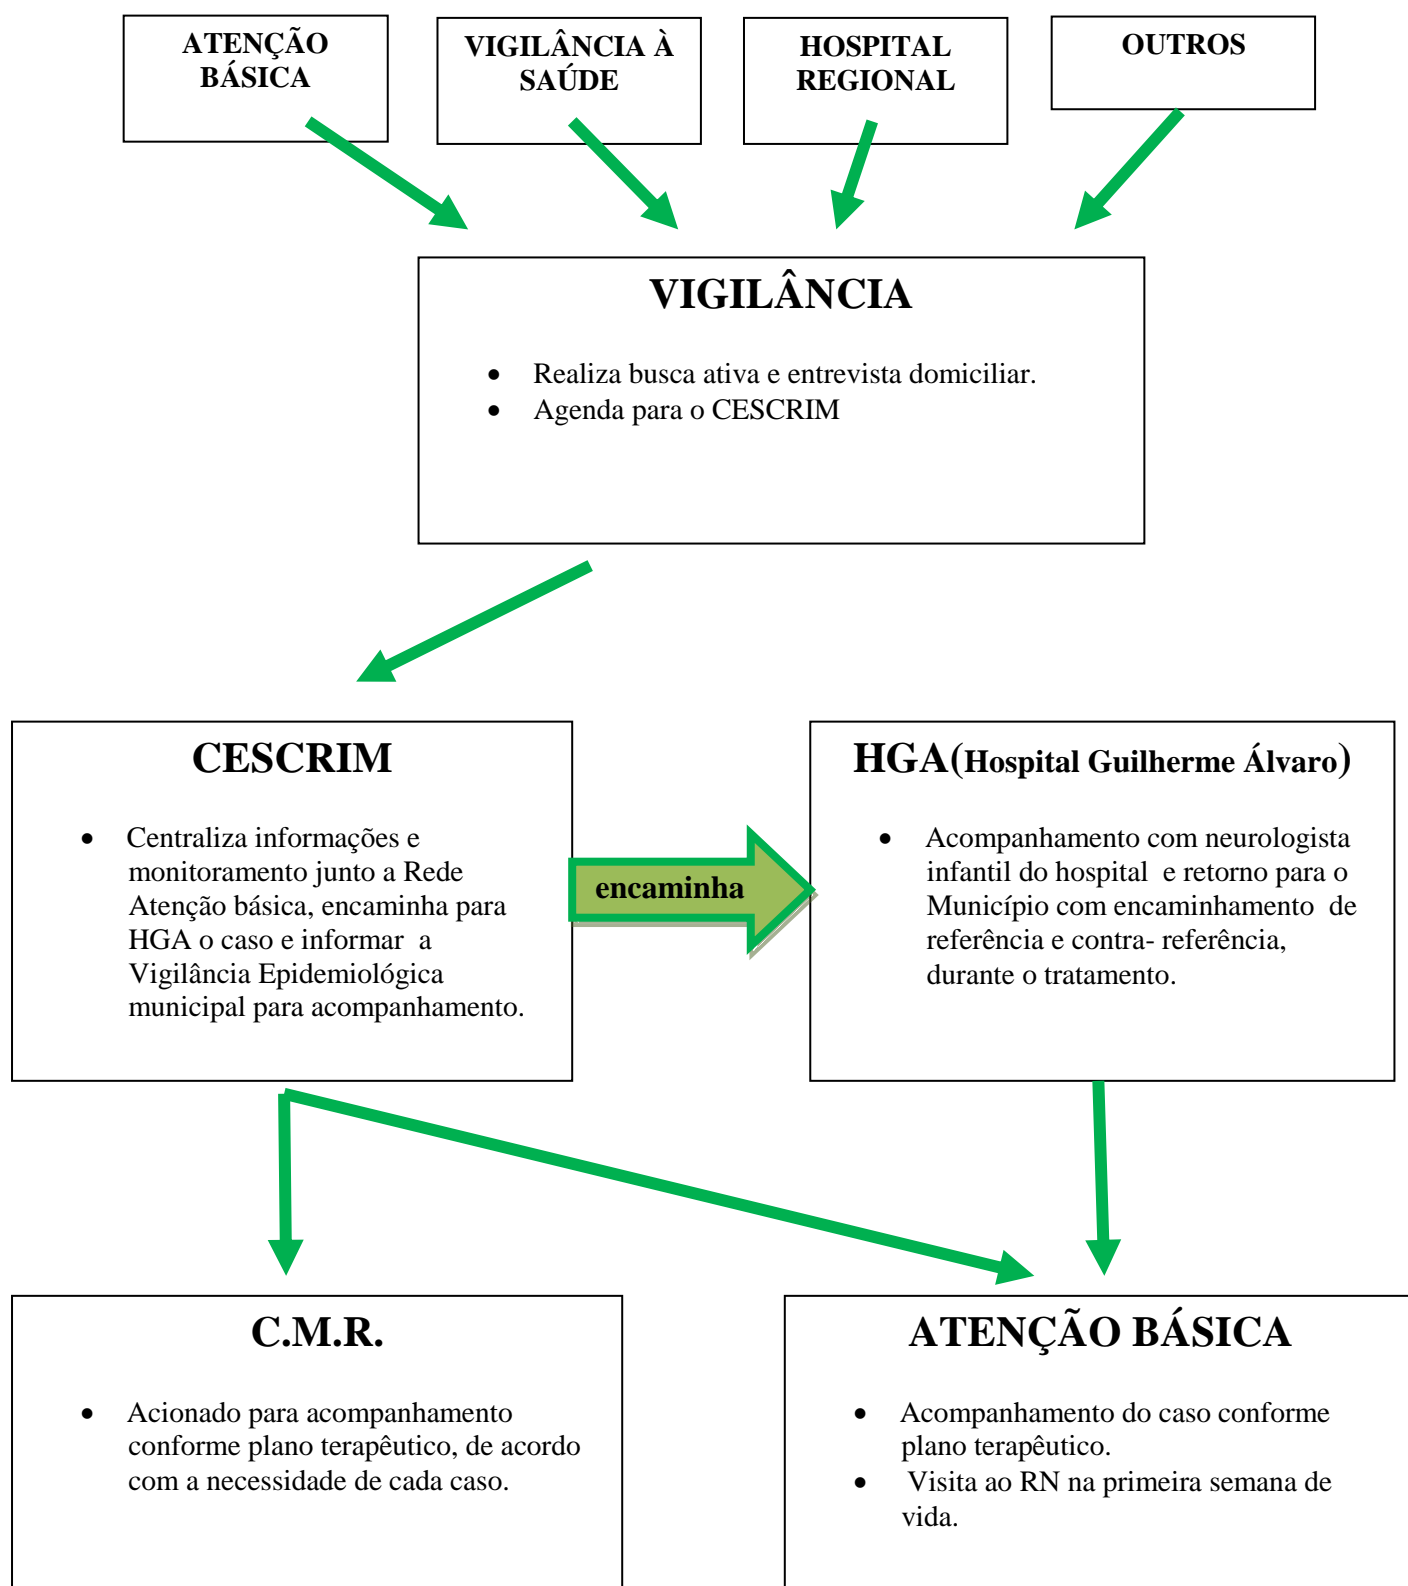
ATENÇÃO BÁSICA

VIGILÂNCIA À SAÚDE

HOSPITAL REGIONAL

OUTROS

VIGILÂNCIA

- Realiza busca ativa e entrevista domiciliar.
- Agenda para o CESCRIM

CESCRIM

- Centraliza informações e monitoramento junto a Rede Atenção básica, encaminha para HGA o caso e informar a Vigilância Epidemiológica municipal para acompanhamento.

encaminha

HGA(Hospital Guilherme Álvaro)

- Acompanhamento com neurologista infantil do hospital e retorno para o Município com encaminhamento de referência e contra- referência, durante o tratamento.

C.M.R.

- Acionado para acompanhamento conforme plano terapêutico, de acordo com a necessidade de cada caso.

ATENÇÃO BÁSICA

- Acompanhamento do caso conforme plano terapêutico.
- Visita ao RN na primeira semana de vida.